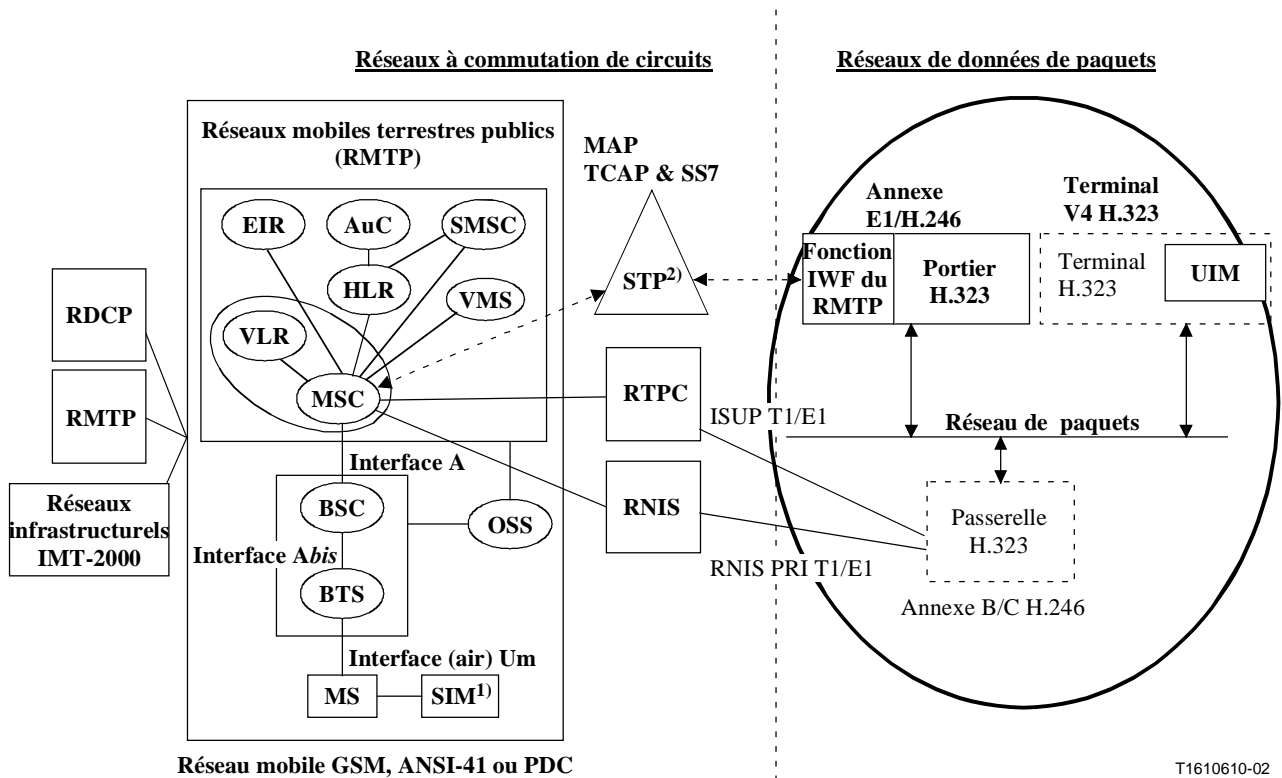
Réseaux à commutation de circuits

Réseaux de données de paquets

Réseaux mobiles terrestres publics (RMTP)

MAP
TCAP & SS7

Annexe E1/H.246

Terminal V4 H.323

EIR
AuC
SMSC
HLR
VMS
VLR
MSC

STP$^{2)}$

Fonction IWF du RMTP

Portier H.323

Terminal H.323

UIM

RDCP

RMTP

Réseaux infrastructurels IMT-2000

RTPC

ISUP T1/E1

Réseau de paquets

Interface A

BSC

OSS

RNIS

Passerelle H.323

Interface A*bis*

BTS

RNIS PRI T1/E1

Annexe B/C H.246

Interface (air) Um

MS

SIM$^{1)}$

Réseau mobile GSM, ANSI-41 ou PDC

T1610610-02